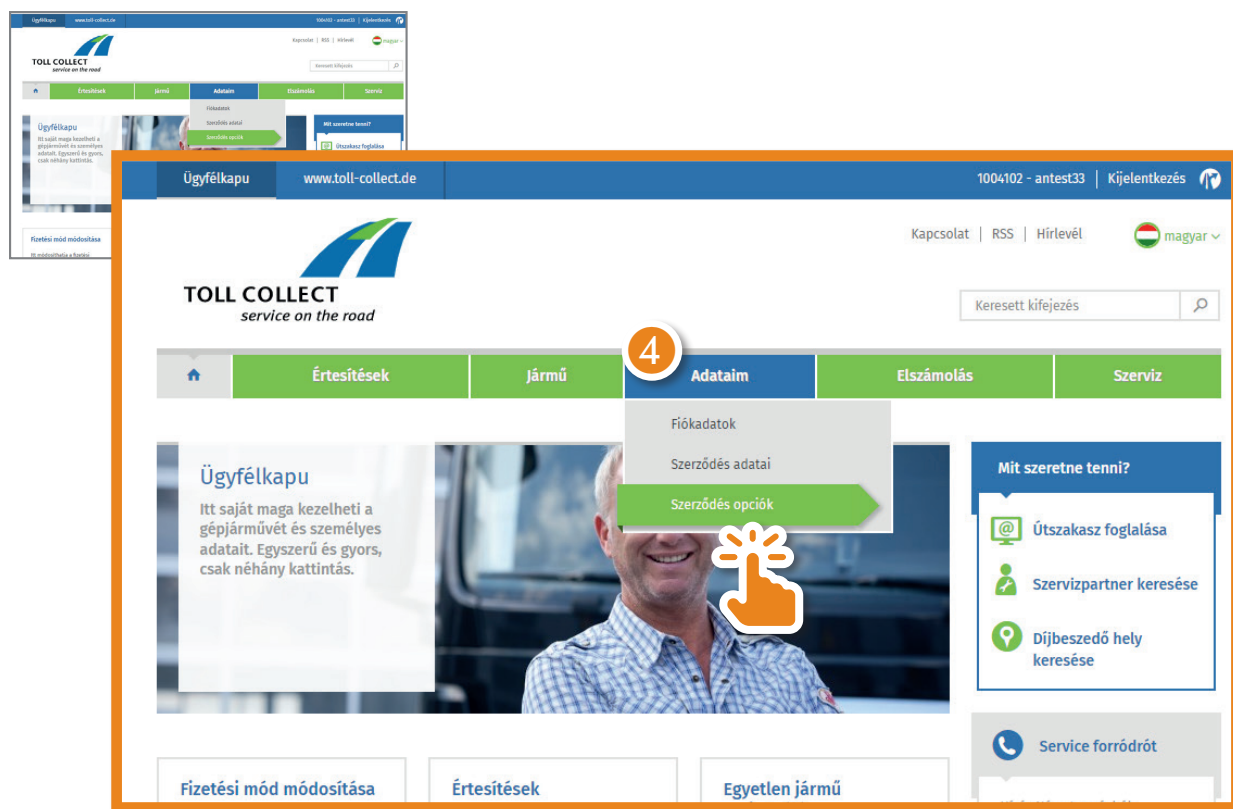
Ügyfélkapu www.toll-collect.de 1004102 - antest33 | Kijelentkezés

Kapcsolat | RSS | Hírlevél magyar

TOLL COLLECT
service on the road

Keresett kifejezés

Értesítések Jármű Adataim Elszámolás Szerviz

Fiókadatok
Szerződés adatai
Szerződés opciók

Ügyfélkapu
Itt saját maga kezelheti a gépjárművét és személyes adatait. Egyszerű és gyors, csak néhány kattintás.

Mit szeretne tenni?
Útszakasz foglalása

Fizetési mód módosítása
Itt módosíthatja a fizetési

Ügyfélkapu www.toll-collect.de 1004102 - antest33 | Kijelentkezés

Kapcsolat | RSS | Hírlevél magyar

TOLL COLLECT
service on the road

Keresett kifejezés

4

Értesítések | Jármű | Adataim | Elszámolás | Szerviz

Fiókadatok
Szerződés adatai
Szerződés opciók

Ügyfélkapu
Itt saját maga kezelheti a gépjárművét és személyes adatait. Egyszerű és gyors, csak néhány kattintás.

Mit szeretne tenni?
Útszakasz foglalása
Szervizpartner keresése
Díjbeszedő hely keresése

Service forródrót

Fizetési mód módosítása
Értesítések
Egyetlen jármű